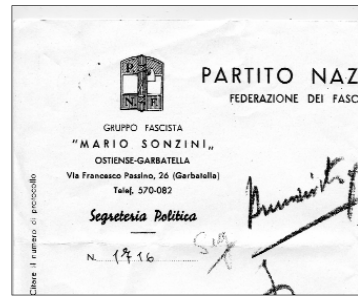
PARTITO NAZ
FEDERAZIONE DEI FASC

P N F

GRUPPO FASCISTA
"MARIO SONZINI„
OSTIENSE-GARBATELLA
Via Francesco Passino, 26 (Garbatella)
Telef. 570-082

Segreteria Politica

N. 1716

Citare il numero di protocollo

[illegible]